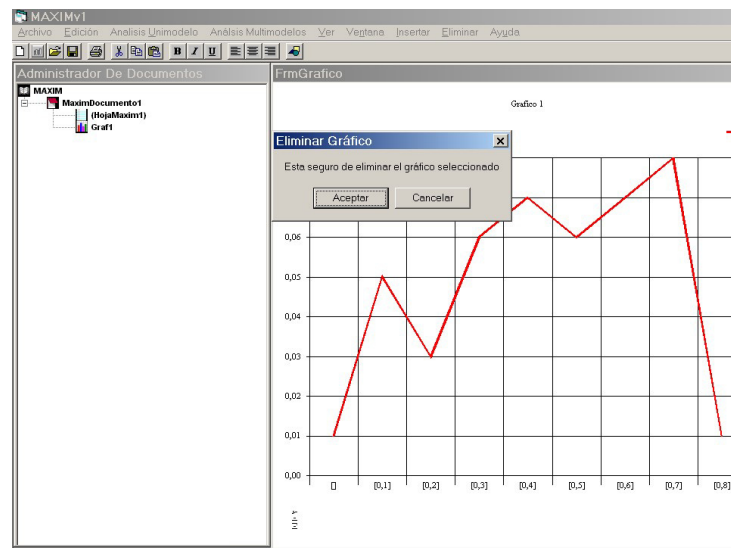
MAXIMv1

Archivo Edición Analisis Unimodelo Analsis Multimodelos Ver Ventana Insertar Eliminar Ayuda

B I U

Administrador De Documentos

MAXIM
MaximDocumento1
(HojaMaxim1)
Graf1

FrmGrafico

Grafico 1

Eliminar Gráfico

Esta seguro de eliminar el gráfico seleccionado

Aceptar Cancelar

0,06
0,05
0,04
0,03
0,02
0,01
0,00

[] [0,1] [0,2] [0,3] [0,4] [0,5] [0,6] [0,7] [0,8]

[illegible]